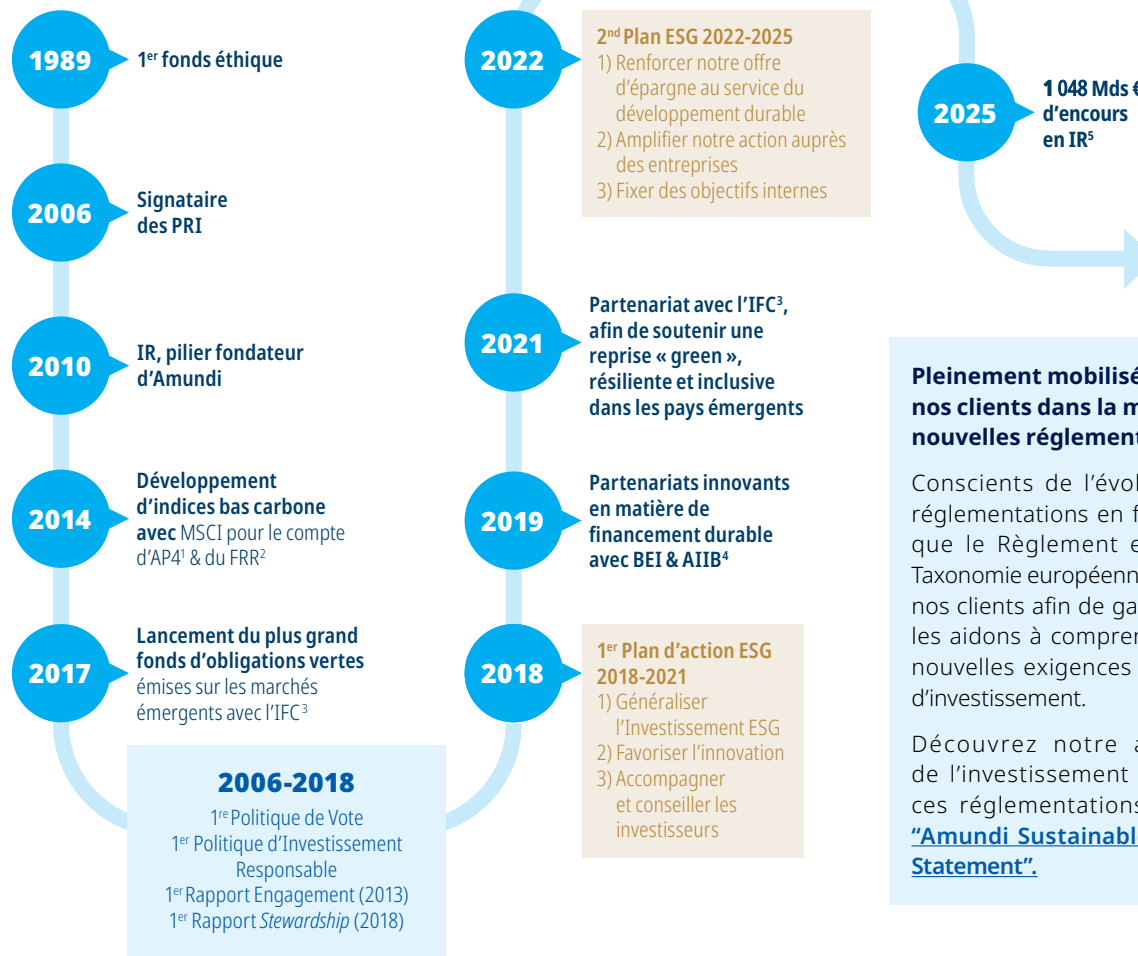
1989 $1^{er}$ fonds éthique

2006 Signataire des PRI

2010 IR, pilier fondateur d'Amundi

2014 Développement d'indices bas carbone avec MSCI pour le compte d'AP4$^{1}$ & du FRR$^{2}$

2017 Lancement du plus grand fonds d'obligations vertes émises sur les marchés émergents avec l'IFC$^{3}$

2006-2018
$1^{re}$ Politique de Vote
$1^{er}$ Politique d'Investissement Responsable
$1^{er}$ Rapport Engagement (2013)
$1^{er}$ Rapport *Stewardship* (2018)

2018 $1^{er}$ Plan d'action ESG 2018-2021
1) Généraliser l'Investissement ESG
2) Favoriser l'innovation
3) Accompagner et conseiller les investisseurs

2019 Partenariats innovants en matière de financement durable avec BEI & AIIB$^{4}$

2021 Partenariat avec l'IFC$^{3}$, afin de soutenir une reprise « green », résiliente et inclusive dans les pays émergents

2022 $2^{nd}$ Plan ESG 2022-2025
1) Renforcer notre offre d'épargne au service du développement durable
2) Amplifier notre action auprès des entreprises
3) Fixer des objectifs internes

2025 1 048 Mds € d'encours en IR$^{5}$

Pleinement mobilisé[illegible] nos clients dans la m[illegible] nouvelles réglement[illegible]

Conscients de l'évol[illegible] réglementations en f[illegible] que le Règlement e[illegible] Taxonomie européenn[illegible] nos clients afin de ga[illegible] les aidons à compre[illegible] nouvelles exigences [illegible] d'investissement.

Découvrez notre a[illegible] de l'investissement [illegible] ces réglementation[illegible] "Amundi Sustainabl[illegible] Statement".